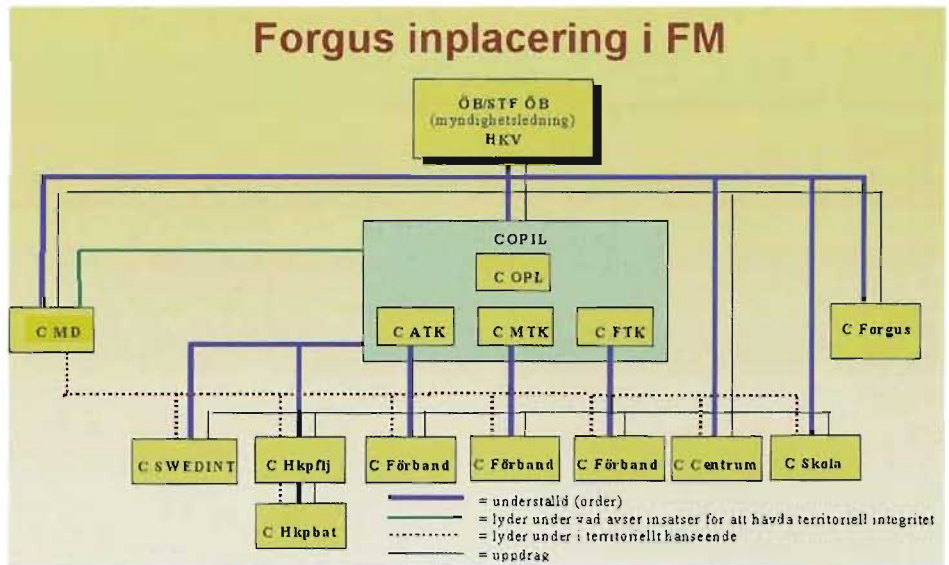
Forgus inplacering i FM

ÖB/STF ÖB
(myndighetsledning)
HKV

COPIL

C OPL

C MD

C ATK

C MTK

C FTK

C Forgus

C SWEDINT

C Hkpflj

C Förband

C Förband

C Förband

C Centrum

C Skola

C Hkpbat

= underställd (order)
= lyder under vad avser insatser för att hävda territoriell integritet
= lyder under i territoriellt hänseende
= uppdrag